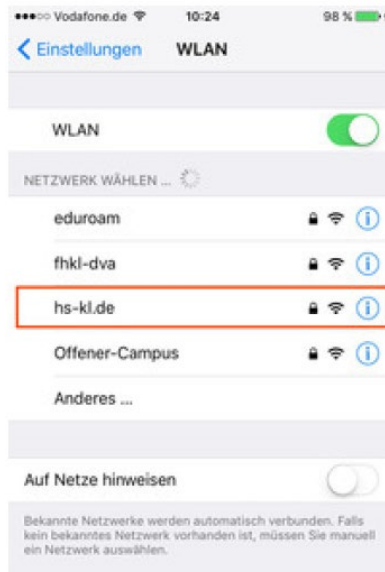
●●●○○ Vodafone.de 10:24 98 %

Einstellungen WLAN

WLAN

NETZWERK WÄHLEN ...

eduroam

fhkl-dva

hs-kl.de

Offener-Campus

Anderes ...

Auf Netze hinweisen

Bekannte Netzwerke werden automatisch verbunden. Falls kein bekanntes Netzwerk vorhanden ist, müssen Sie manuell ein Netzwerk auswählen.